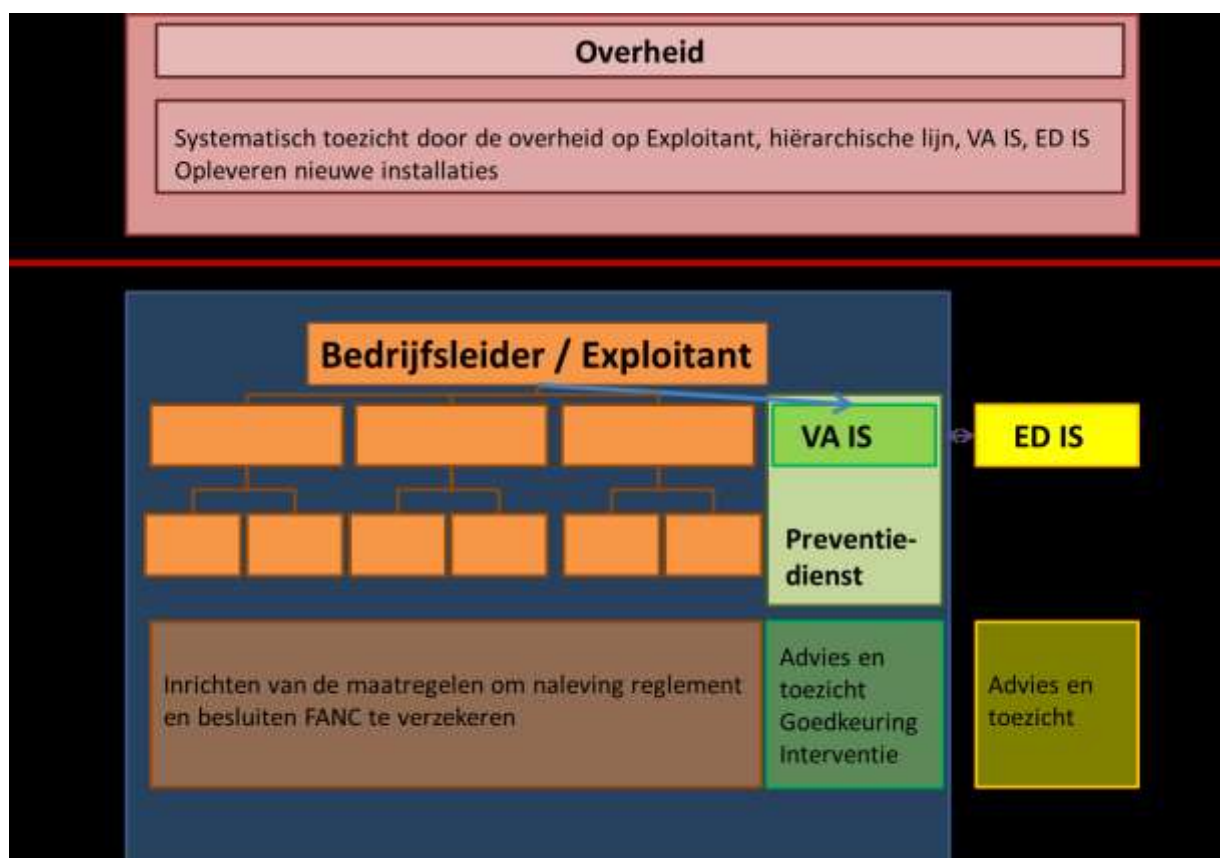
Overheid

Systematisch toezicht door de overheid op Exploitant, hiërarchische lijn, VA IS, ED IS
Opleveren nieuwe installaties

Bedrijfsleider / Exploitant

VA IS

ED IS

Preventiedienst

Inrichten van de maatregelen om naleving reglement en besluiten FANC te verzekeren

Advies en toezicht
Goedkeuring
Interventie

Advies en toezicht